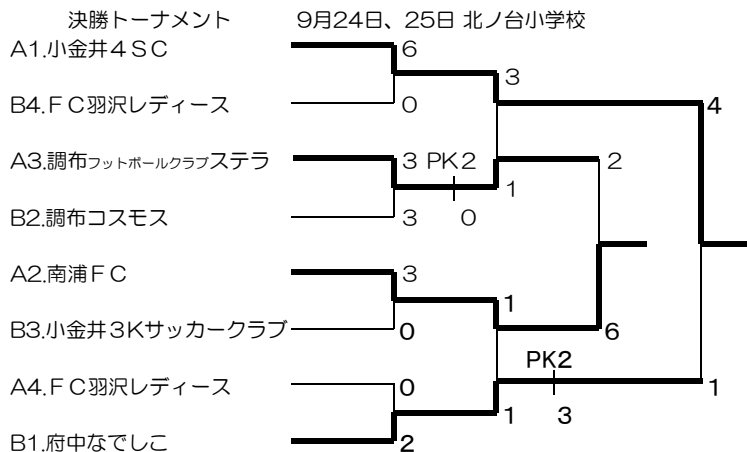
決勝トーナメント　　9月24日、25日 北ノ台小学校

A1.小金井４ＳＣ
B4.ＦＣ羽沢レディース
A3.調布フットボールクラブステラ
B2.調布コスモス
A2.南浦ＦＣ
B3.小金井3Kサッカークラブ
A4.ＦＣ羽沢レディース
B1.府中なでしこ

6
0
3
3
PK2
0
3
1
2
1
3
0
1
0
1
6
PK2
1
3
4
1